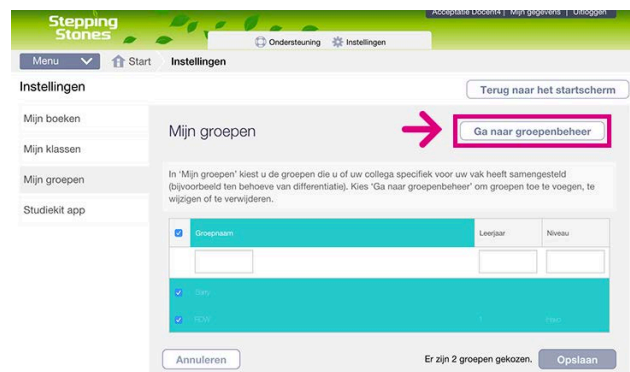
Stepping Stones

Acceptatie Docent4 | Mijn gegevens | Uitloggen

Ondersteuning Instellingen

Menu Start Instellingen

Instellingen

Terug naar het startscherm

Mijn boeken

Mijn klassen

Mijn groepen

Studiekit app

Mijn groepen

Ga naar groepenbeheer

In 'Mijn groepen' kiest u de groepen die u of uw collega specifiek voor uw vak heeft samengesteld (bijvoorbeeld ten behoeve van differentiatie). Kies 'Ga naar groepenbeheer' om groepen toe te voegen, te wijzigen of te verwijderen.

| | Groepnaam | Leerjaar | Niveau |
|---|---|---|---|
| | | | |
| | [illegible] | | |
| | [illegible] | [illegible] | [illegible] |

Annuleren

Er zijn 2 groepen gekozen.

Opslaan